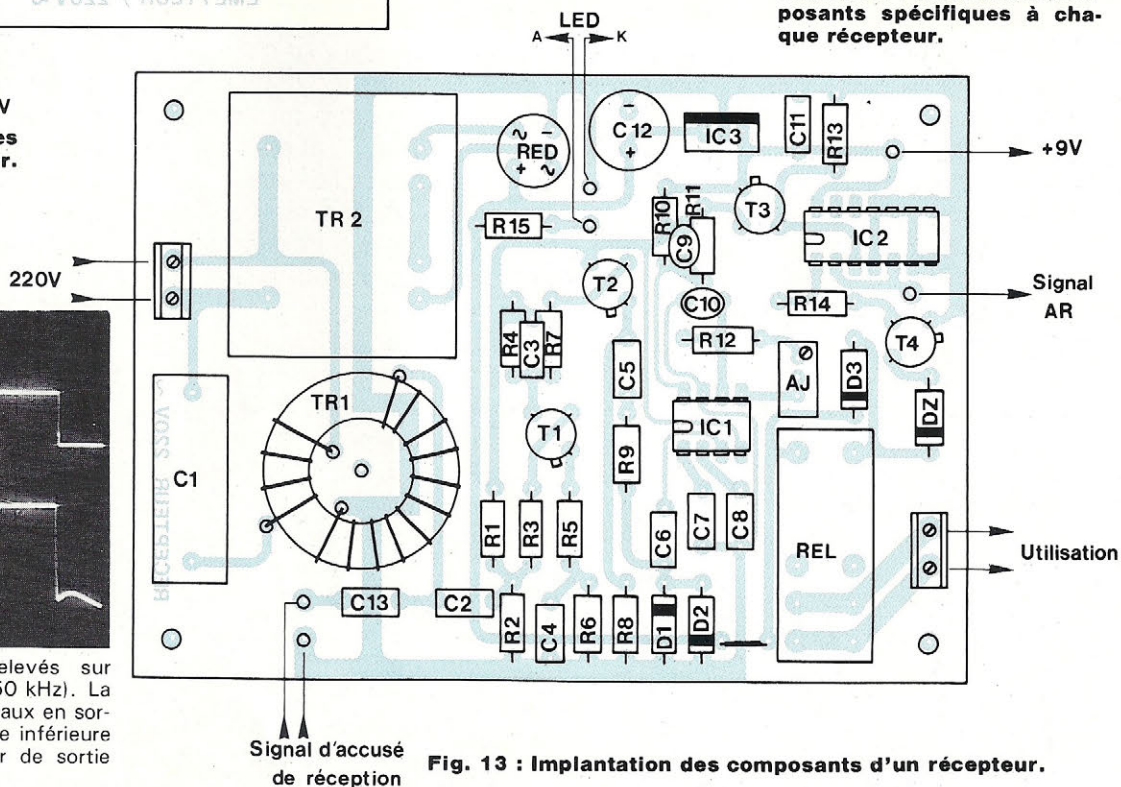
posants spécifiques à chaque récepteur.

LED
A K

V
es
r.

220V

RED
C 12
IC3
C11
R13
+9V
TR 2
R15
R10
R11
C9
T3
IC2
T2
C10
R14
Signal AR
R4
C3
R7
R12
T4
C5
AJ
D3
TR1
DZ
T1
IC1
R9
C1
R1
R3
R5
C6
C7
C8
REL
Utilisation
C13
C2
R2
C4
R6
R8
D1
D2

RECEPTEUR 220V

elevés sur
50 kHz). La
aux en sor-
e inférieure
r de sortie

Signal d'accusé de réception

Fig. 13 : Implantation des composants d'un récepteur.